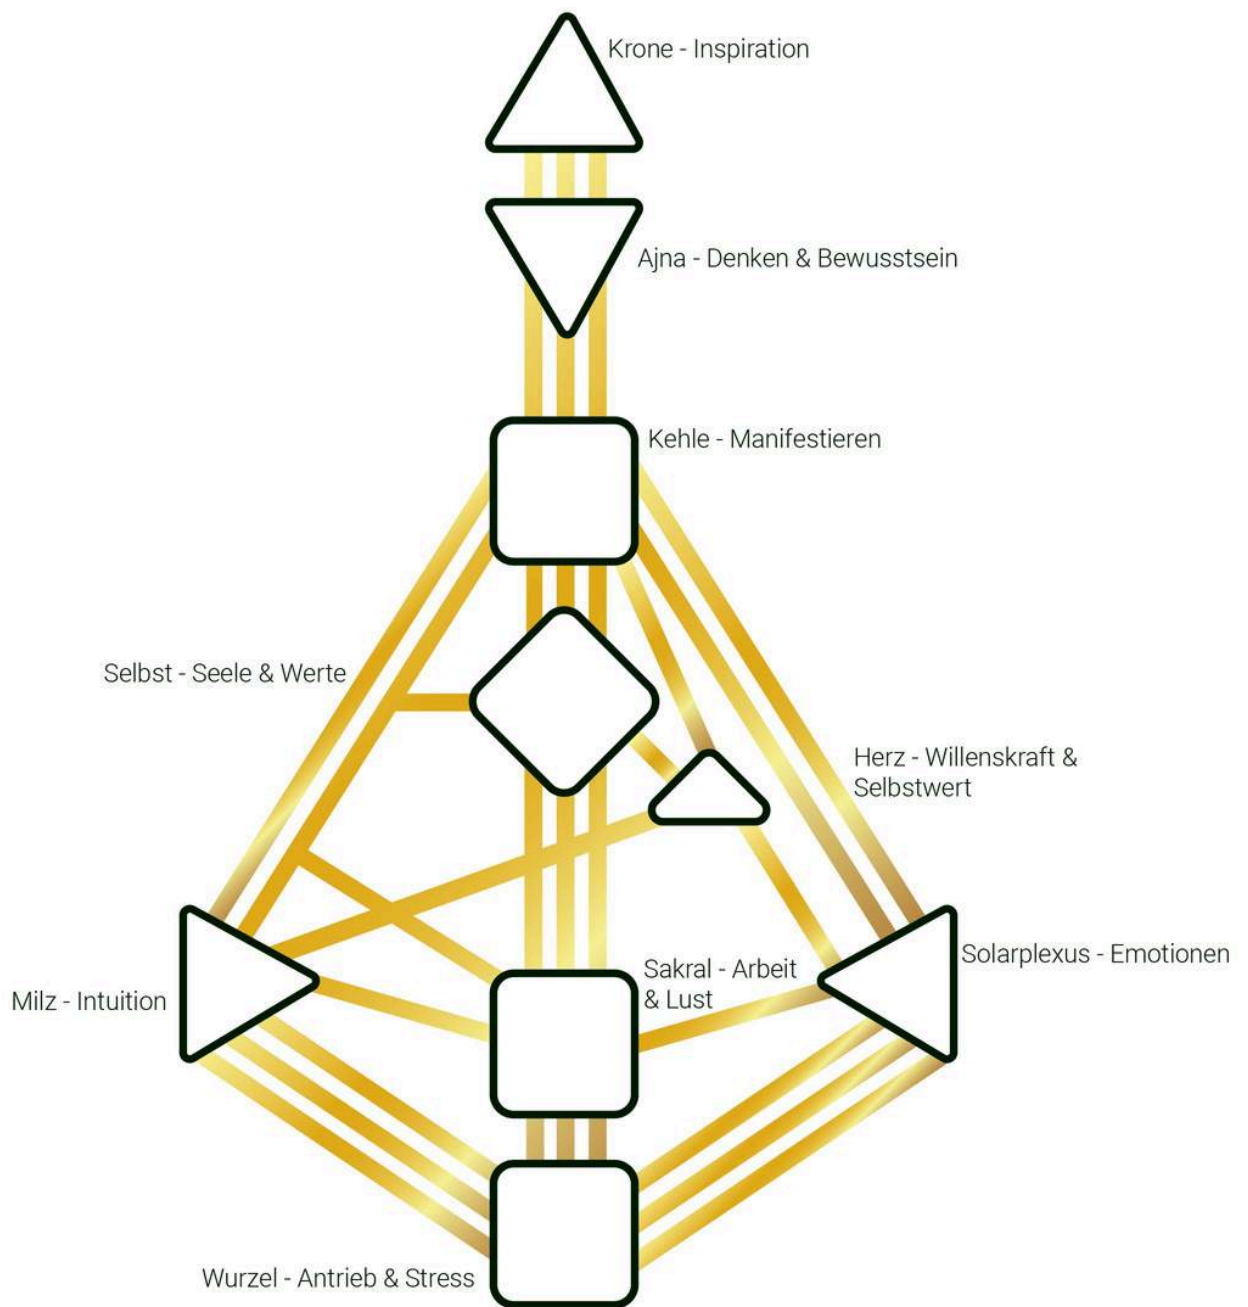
Krone - Inspiration

Ajna - Denken & Bewusstsein

Kehle - Manifestieren

Selbst - Seele & Werte

Herz - Willenskraft & Selbstwert

Solarplexus - Emotionen

Sakral - Arbeit & Lust

Milz - Intuition

Wurzel - Antrieb & Stress